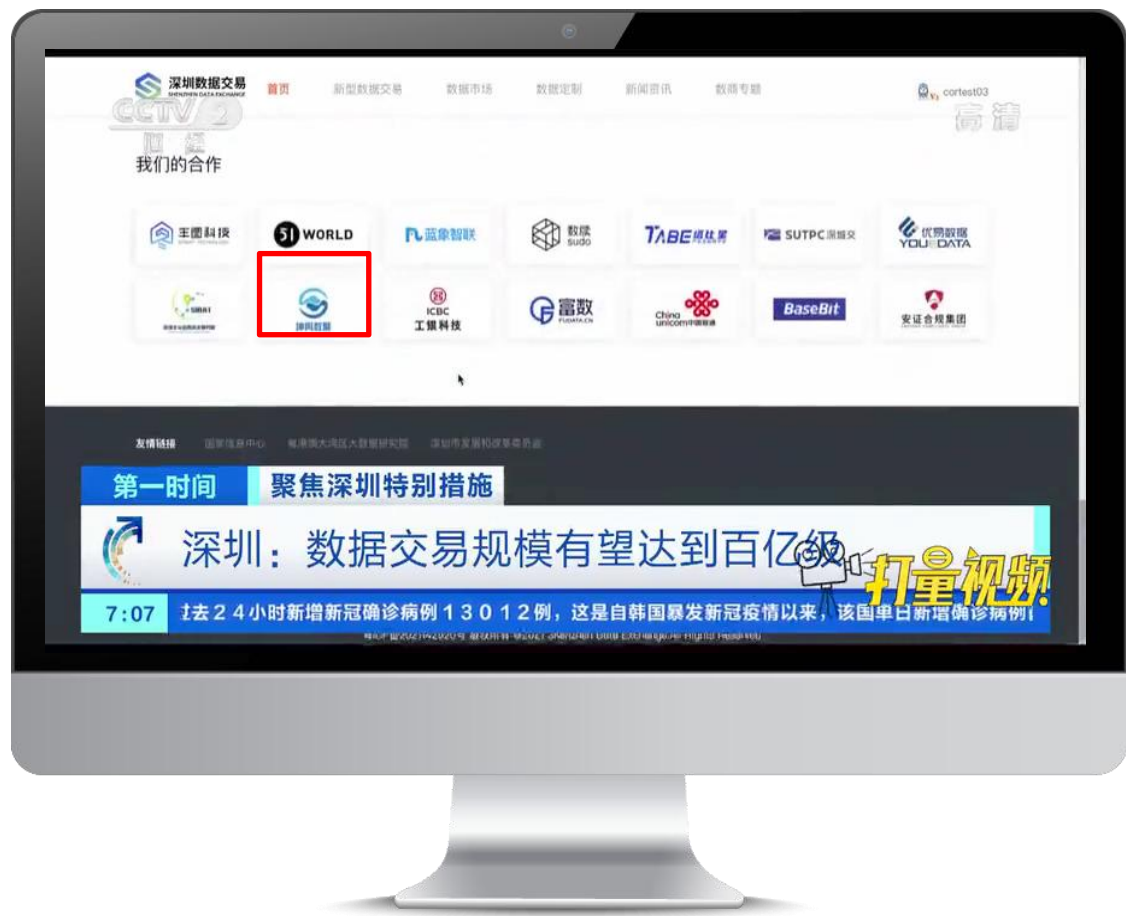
深圳数据交易
SHENZHEN DATA EXCHANGE

首页 新型数据交易 数据市场 数据定制 新闻资讯 数商专题

cortest03

CCTV 2
财经

高清

我们的合作

王图科技

51 WORLD

蓝象智联

数牍 sudo

TABE

SUTPC 深城交

优易数据 YOUEDATA

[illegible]

坤舆智慧

ICBC 工银科技

富数 FUDATA.CN

China unicom 中国联通

BaseBit

安证合规集团

友情链接 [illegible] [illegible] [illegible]

第一时间 聚焦深圳特别措施

深圳：数据交易规模有望达到百亿级

打量视频

7:07 去24小时新增新冠确诊病例13012例，这是自韩国暴发新冠疫情以来，该国单日新增确诊病例